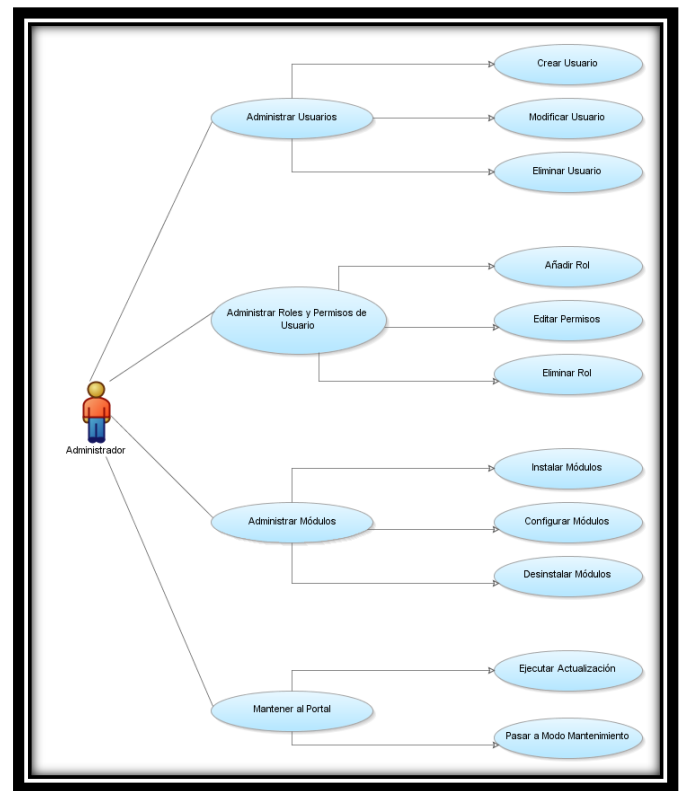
Administrador

Administrar Usuarios

Crear Usuario

Modificar Usuario

Eliminar Usuario

Administrar Roles y Permisos de Usuario

Añadir Rol

Editar Permisos

Eliminar Rol

Administrar Módulos

Instalar Módulos

Configurar Módulos

Desinstalar Módulos

Mantener al Portal

Ejecutar Actualización

Pasar a Modo Mantenimiento